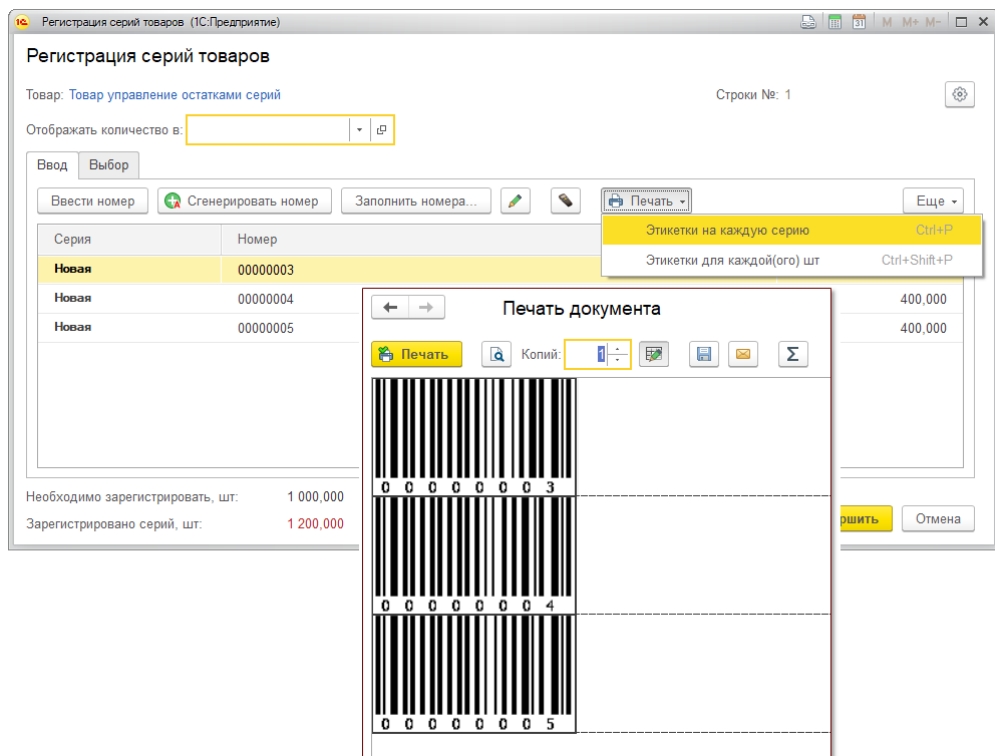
Регистрация серий товаров (1С:Предприятие)

M M+ M-

Регистрация серий товаров

Товар: Товар управление остатками серий

Строки №: 1

Отображать количество в:

Ввод | Выбор

Ввести номер | Сгенерировать номер | Заполнить номера... | Печать | Еще

Этикетки на каждую серию Ctrl+P
Этикетки для каждой(ого) шт Ctrl+Shift+P

| Серия | Номер | |
|---|---|---|
| Новая | 00000003 | |
| Новая | 00000004 | 400,000 |
| Новая | 00000005 | 400,000 |

Необходимо зарегистрировать, шт: 1 000,000

Зарегистрировано серий, шт: 1 200,000

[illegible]ршить | Отмена

Печать документа

Печать | Копий: 1

0 0 0 0 0 0 0 3

0 0 0 0 0 0 0 4

0 0 0 0 0 0 0 5